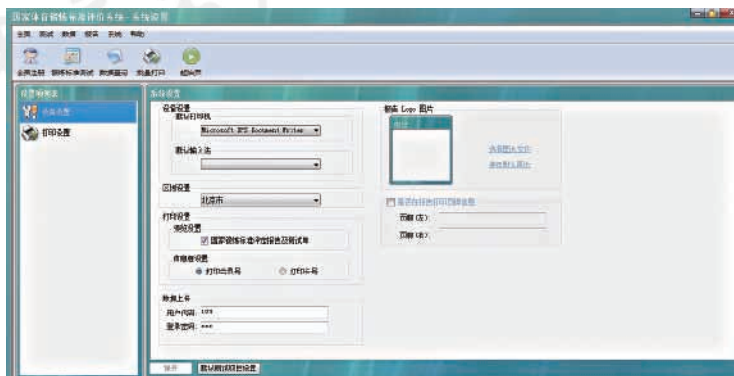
国家体育锻炼标准评价系统 - 系统设置

全局 测试 数据 报告 系统 帮助

全民注册 锻炼标准测试 数据查询 批量打印 帮助

设置导航

系统设置

打印设置

系统设置

设备设置

默认打印机

Microsoft XPS Document Writer

默认输入法

地域设置

北京市

打印设置

报告设置

国家锻炼标准评价报告及测试单

体检单设置

打印合页单 打印单号

数据上传

用户代码 ***

登录密码 ***

报告 Logo 图片

预览

浏览图片文件

恢复默认图片

显示自定义打印页眉信息

页眉（左）

页脚（右）

保存 恢复默认打印设置